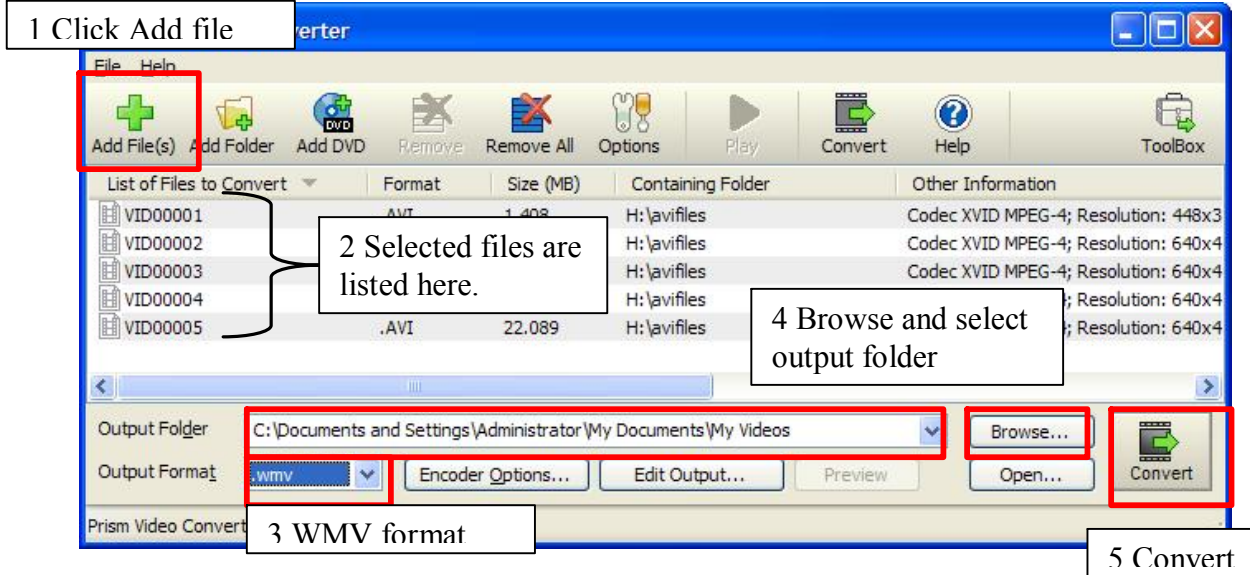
1 Click Add file

verter

File Help

Add File(s) Add Folder Add DVD Remove Remove All Options Play Convert Help ToolBox

| List of Files to Convert | Format | Size (MB) | Containing Folder | Other Information |
|---|---|---|---|---|
| VID00001 | .AVI | 1.408 | H:\avifiles | Codec XVID MPEG-4; Resolution: 448x3 |
| VID00002 | | | H:\avifiles | Codec XVID MPEG-4; Resolution: 640x4 |
| VID00003 | | | H:\avifiles | Codec XVID MPEG-4; Resolution: 640x4 |
| VID00004 | | | H:\avifiles | ; Resolution: 640x4 |
| VID00005 | .AVI | 22.089 | H:\avifiles | ; Resolution: 640x4 |

2 Selected files are listed here.

4 Browse and select output folder

Output Folder C:\Documents and Settings\Administrator\My Documents\My Videos Browse...

Output Format .wmv Encoder Options... Edit Output... Preview Open...

Convert

Prism Video Convert

3 WMV format

5 Convert